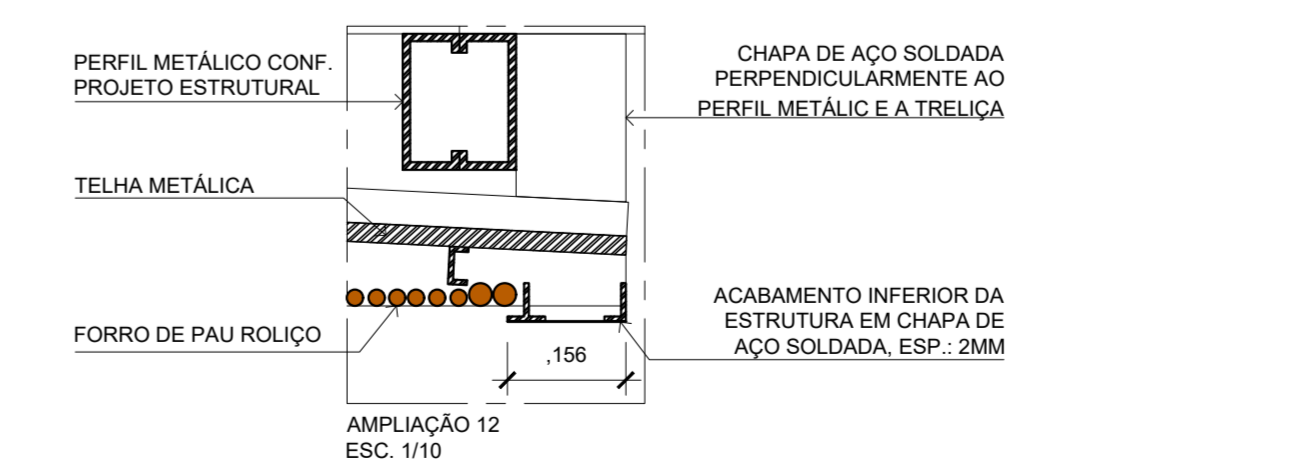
PERFIL METÁLICO CONF. PROJETO ESTRUTURAL

CHAPA DE AÇO SOLDADA PERPENDICULARMENTE AO PERFIL METÁLIC E A TRELIÇA

TELHA METÁLICA

ACABAMENTO INFERIOR DA ESTRUTURA EM CHAPA DE AÇO SOLDADA, ESP.: 2MM

FORRO DE PAU ROLIÇO

,156

AMPLIAÇÃO 12
ESC. 1/10